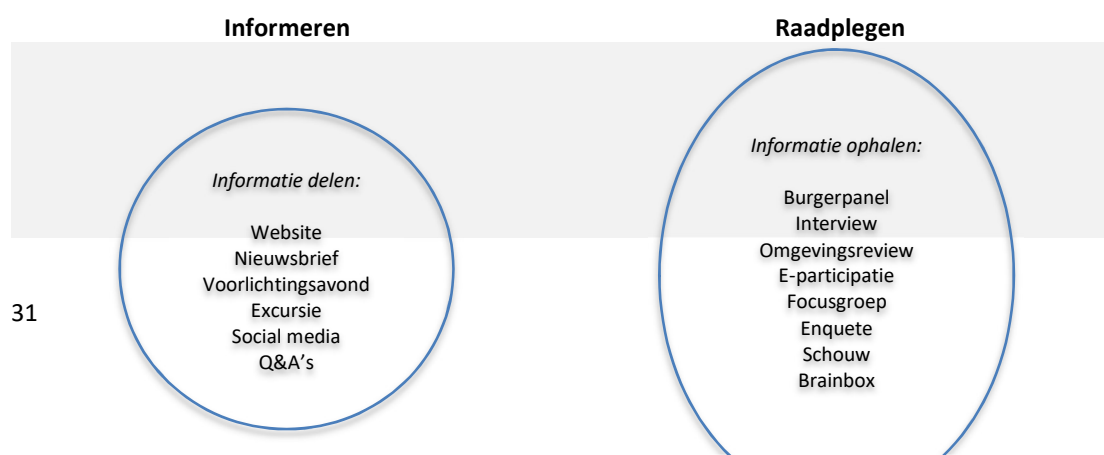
Informeren

Informatie delen:

Website
Nieuwsbrief
Voorlichtingsavond
Excursie
Social media
Q&A's

Raadplegen

Informatie ophalen:

Burgerpanel
Interview
Omgevingsreview
E-participatie
Focusgroep
Enquete
Schouw
Brainbox

31